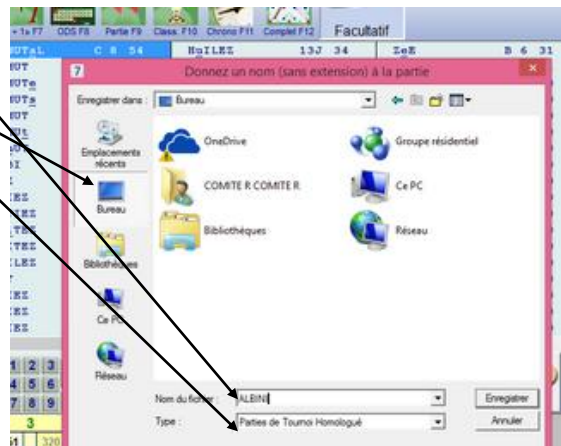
+1s F7 ODS F8 Partie F9 Class. F10 Chrono F11 Complet F12 Facultatif

BUTaL C 8 54 BuILEZ 13J 34 ZeE B 6 31

?
Donnez un nom (sans extension) à la partie

Enregistrer dans : Bureau

Emplacements récents
Bureau
Bibliothèques
Ce PC
Réseau

OneDrive
Groupe résidentiel
COMITE R COMITE R.
Ce PC
Bibliothèques
Réseau

Nom du fichier : ALBIN
Type : Parties de Tournoi Homologué

Enregistrer
Annuler

1 2 3
4 5 6
7 8 9
3
1 320